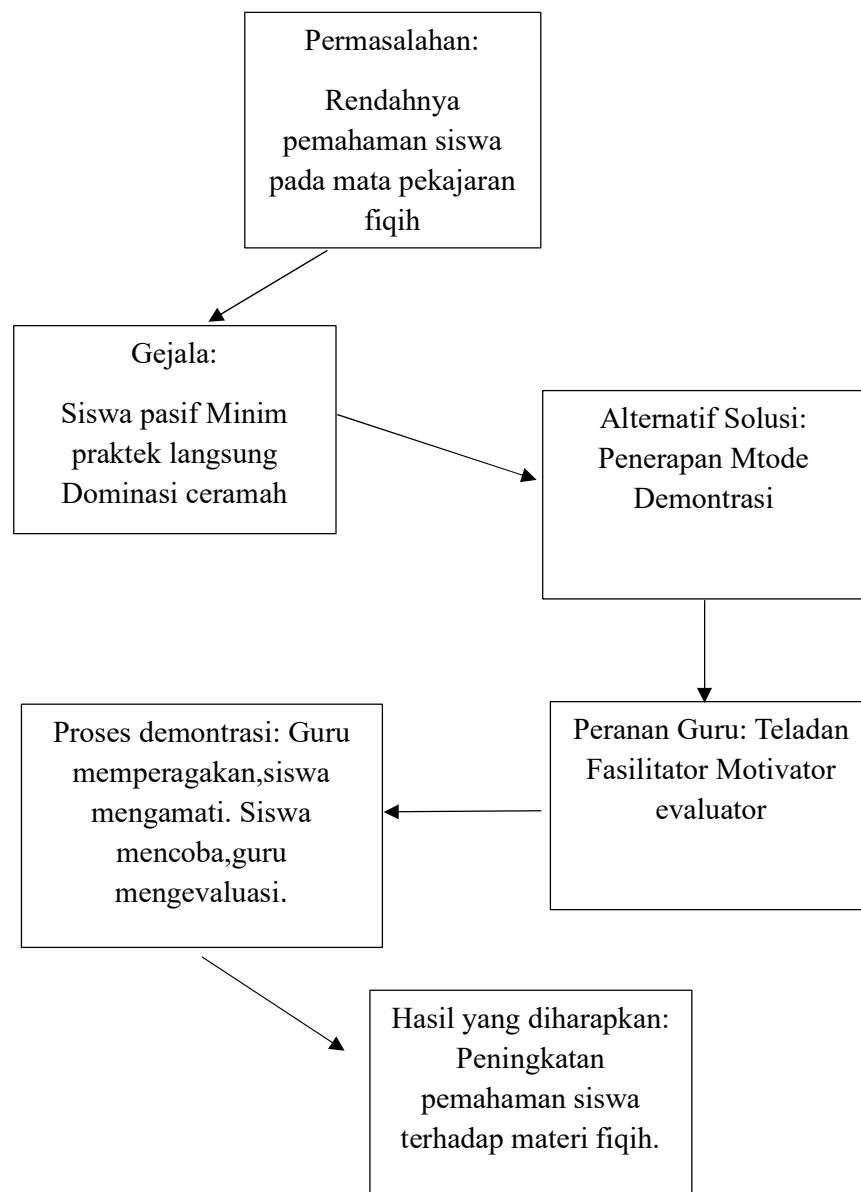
Permasalahan:

Rendahnya pemahaman siswa pada mata pekajaran fiqih

Gejala:

Siswa pasif Minim praktek langsung Dominasi ceramah

Alternatif Solusi: Penerapan Mtode Demontrasi

Peranan Guru: Teladan Fasilitator Motivator evaluator

Proses demontrasi: Guru memperagakan,siswa mengamati. Siswa mencoba,guru mengevaluasi.

Hasil yang diharapkan: Peningkatan pemahaman siswa terhadap materi fiqih.